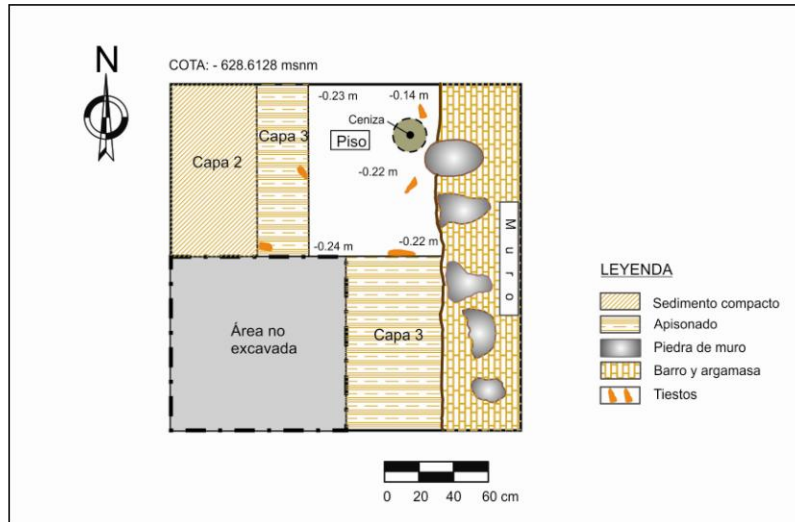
N

COTA: - 628.6128 msnm

-0.23 m
-0.14 m
Capa 2
Capa 3
Ceniza
Piso
-0.22 m
-0.24 m
-0.22 m
M u r o

Área no excavada

Capa 3

LEYENDA
Sedimento compacto
Apisonado
Piedra de muro
Barro y argamasa
Tiestos

0 20 40 60 cm